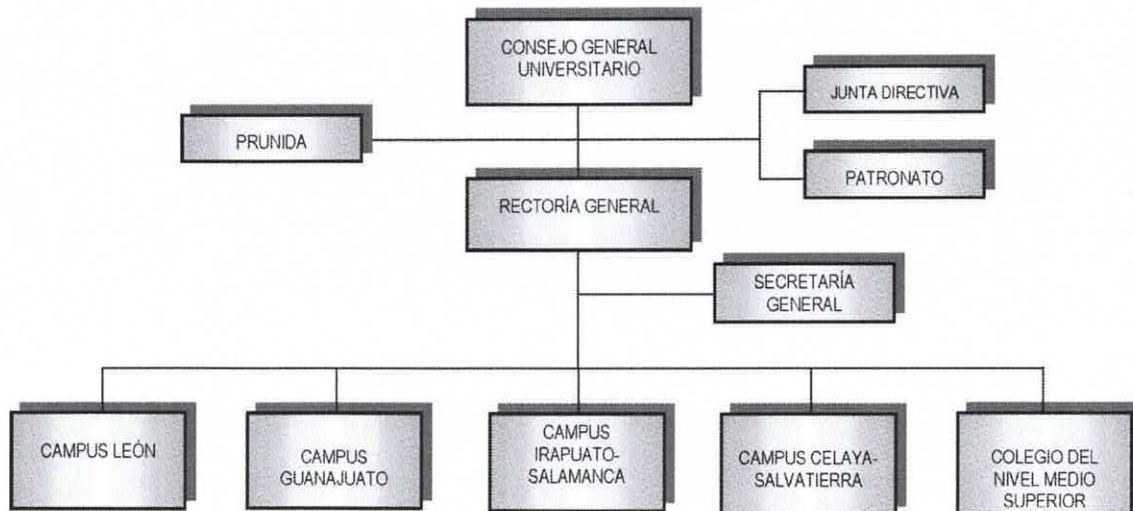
CONSEJO GENERAL UNIVERSITARIO

PRUNIDA

JUNTA DIRECTIVA

PATRONATO

RECTORÍA GENERAL

SECRETARÍA GENERAL

CAMPUS LEÓN

CAMPUS GUANAJUATO

CAMPUS IRAPUATO-SALAMANCA

CAMPUS CELAYA-SALVATIERRA

COLEGIO DEL NIVEL MEDIO SUPERIOR